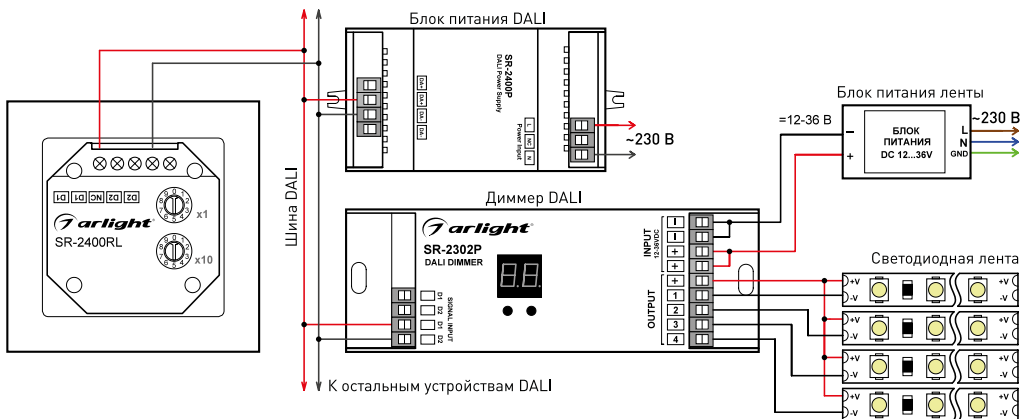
Блок питания DALI

SR-2400P
DALI Power Supply

DA+ DA- DA+ DA-

Power Input
L NC N

~230 В

Блок питания ленты

=12-36 В

БЛОК
ПИТАНИЯ
DC 12...36V

L
N
GND

~230 В

Шина DALI

D1 NC D1 D2 D2

arlight

SR-2400RL

x1

x10

Диммер DALI

arlight

SR-2302P
DALI DIMMER

INPUT 12-36VDC

OUTPUT

1
2
3
4

D1 D2 D1 D2
SIGNAL INPUT

Светодиодная лента

+V
-V

К остальным устройствам DALI